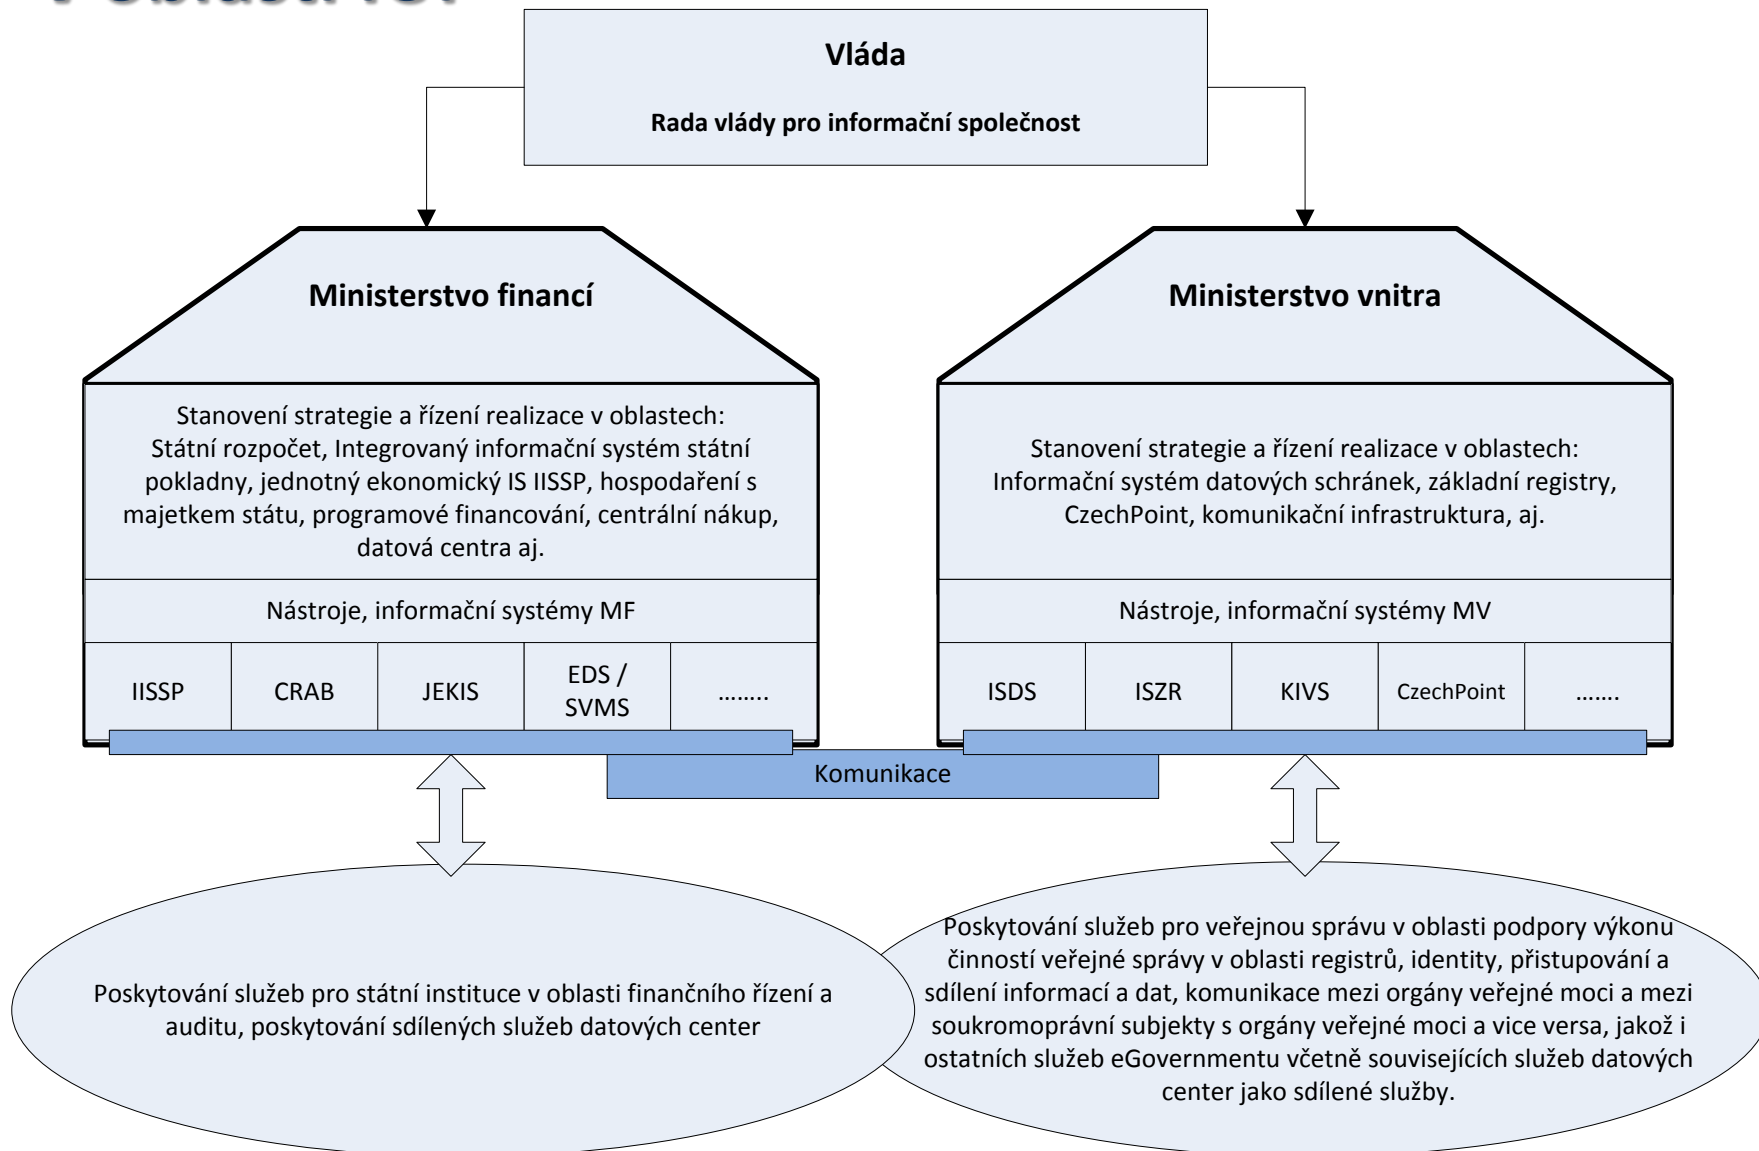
Vláda

Rada vlády pro informační společnost

Ministerstvo financí

Stanovení strategie a řízení realizace v oblastech: Státní rozpočet, Integrovaný informační systém státní pokladny, jednotný ekonomický IS IISSP, hospodaření s majetkem státu, programové financování, centrální nákup, datová centra aj.

Nástroje, informační systémy MF

| IISSP | CRAB | JEKIS | EDS / SVMS | ....... |
|---|---|---|---|---|

Ministerstvo vnitra

Stanovení strategie a řízení realizace v oblastech: Informační systém datových schránek, základní registry, CzechPoint, komunikační infrastruktura, aj.

Nástroje, informační systémy MV

| ISDS | ISZR | KIVS | CzechPoint | ....... |
|---|---|---|---|---|

Komunikace

Poskytování služeb pro státní instituce v oblasti finančního řízení a auditu, poskytování sdílených služeb datových center

Poskytování služeb pro veřejnou správu v oblasti podpory výkonu činností veřejné správy v oblasti registrů, identity, přistupování a sdílení informací a dat, komunikace mezi orgány veřejné moci a mezi soukromoprávní subjekty s orgány veřejné moci a vice versa, jakož i ostatních služeb eGovernmentu včetně souvisejících služeb datových center jako sdílené služby.